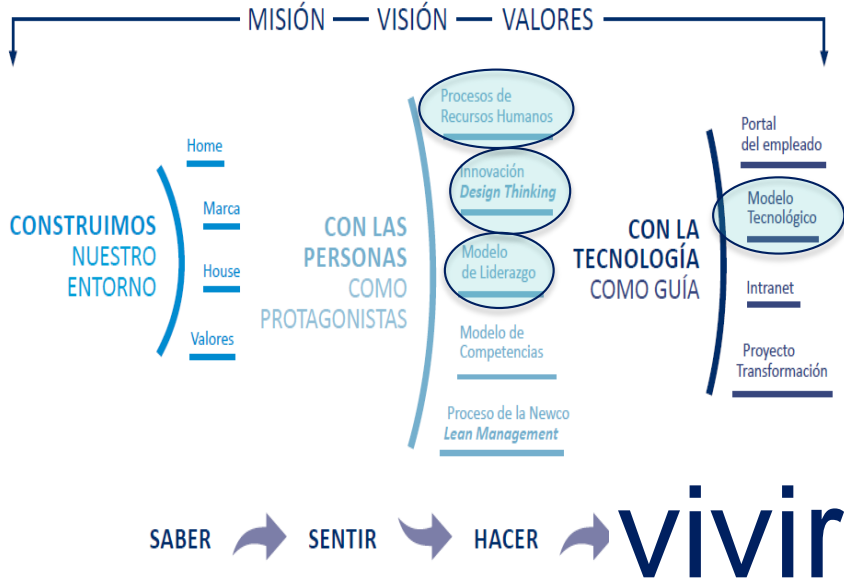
MISIÓN — VISIÓN — VALORES

CONSTRUIMOS NUESTRO ENTORNO

Home

Marca

House

Valores

CON LAS PERSONAS COMO PROTAGONISTAS

Procesos de Recursos Humanos

Innovación Design Thinking

Modelo de Liderazgo

Modelo de Competencias

Proceso de la Newco Lean Management

CON LA TECNOLOGÍA COMO GUÍA

Portal del empleado

Modelo Tecnológico

Intranet

Proyecto Transformación

SABER SENTIR HACER vivir